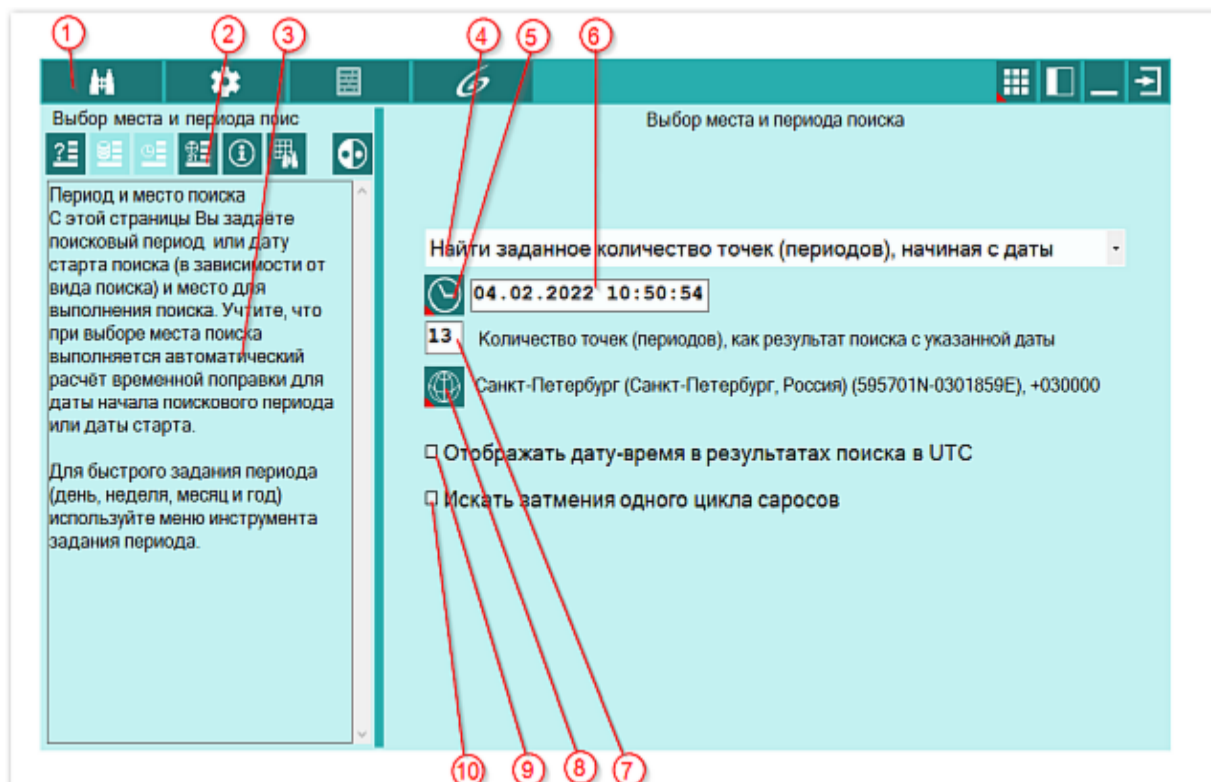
1 2 3 4 5 6

Выбор места и периода поис

Выбор места и периода поиска

Период и место поиска
С этой страницы Вы задаёте поисковый период или дату старта поиска (в зависимости от вида поиска) и место для выполнения поиска. Учтите, что при выборе места поиска выполняется автоматический расчёт временной поправки для даты начала поискового периода или даты старта.

Для быстрого задания периода (день, неделя, месяц и год) используйте меню инструмента задания периода.

Найти заданное количество точек (периодов), начиная с даты

04.02.2022 10:50:54

13 Количество точек (периодов), как результат поиска с указанной даты

Санкт-Петербург (Санкт-Петербург, Россия) (595701N-0301859E), +030000

Отображать дату-время в результатах поиска в UTC

Искать затмения одного цикла саросов

10 9 8 7